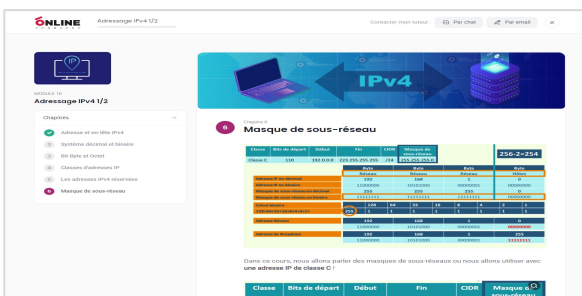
ONLINE FORMAPRO

Adressage IPv4 1/2

Contacter mon tuteur : Par chat Par email ×

IP

MODULE 10
Adressage IPv4 1/2

Chapitres

Adresse et en-tête IPv4
2 Système décimal et binaire
3 Bit Byte et Octet
4 Classes d'adresses IP
5 Les adresses IPv4 réservées
6 Masque de sous-réseau

IPv4

Chapitre 6
6 Masque de sous-réseau

| Classe | Bits de départ | Début | Fin | CIDR | Masque de sous-réseau |
|---|---|---|---|---|---|
| Classe C | 110 | 192.0.0.0 | 223.255.255.255 | /24 | 255.255.255.0 |

$256-2=254$

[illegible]

Dans ce cours, nous allons parler des masques de sous-réseaux ou nous allons utiliser avec une adresse IP de classe C !

| Classe | Bits de départ | Début | Fin | CIDR | Masque de sous-réseau |
|---|---|---|---|---|---|